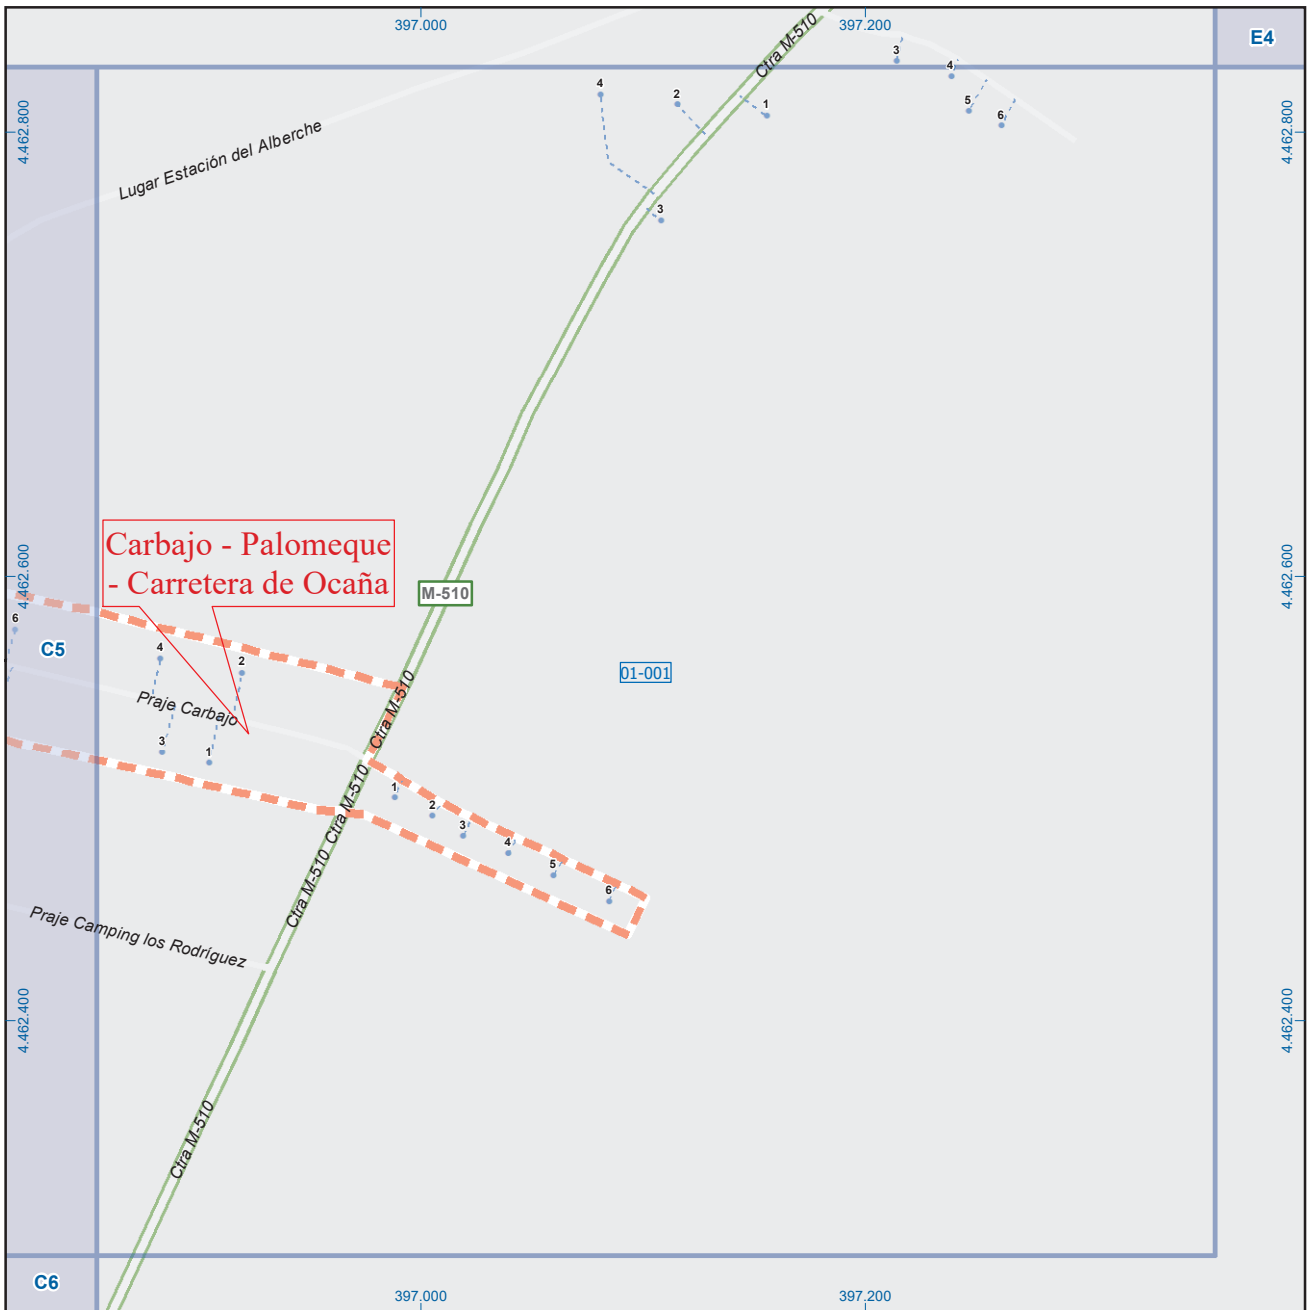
397.000

397.200

E4

4.462.800

4.462.800

Ctra M-510

3
4
5
6
4
2
1
3

Lugar Estación del Alberche

Carbajo - Palomeque - Carretera de Ocaña

M-510

4.462.600

4.462.600

6

C5

4
2

Praje Carbajo

3
1

Ctra M-510

01-001

Ctra M-510

Ctra M-510

1
2
3
4
5
6

Praje Camping los Rodríguez

4.462.400

4.462.400

Ctra M-510

C6

397.000

397.200